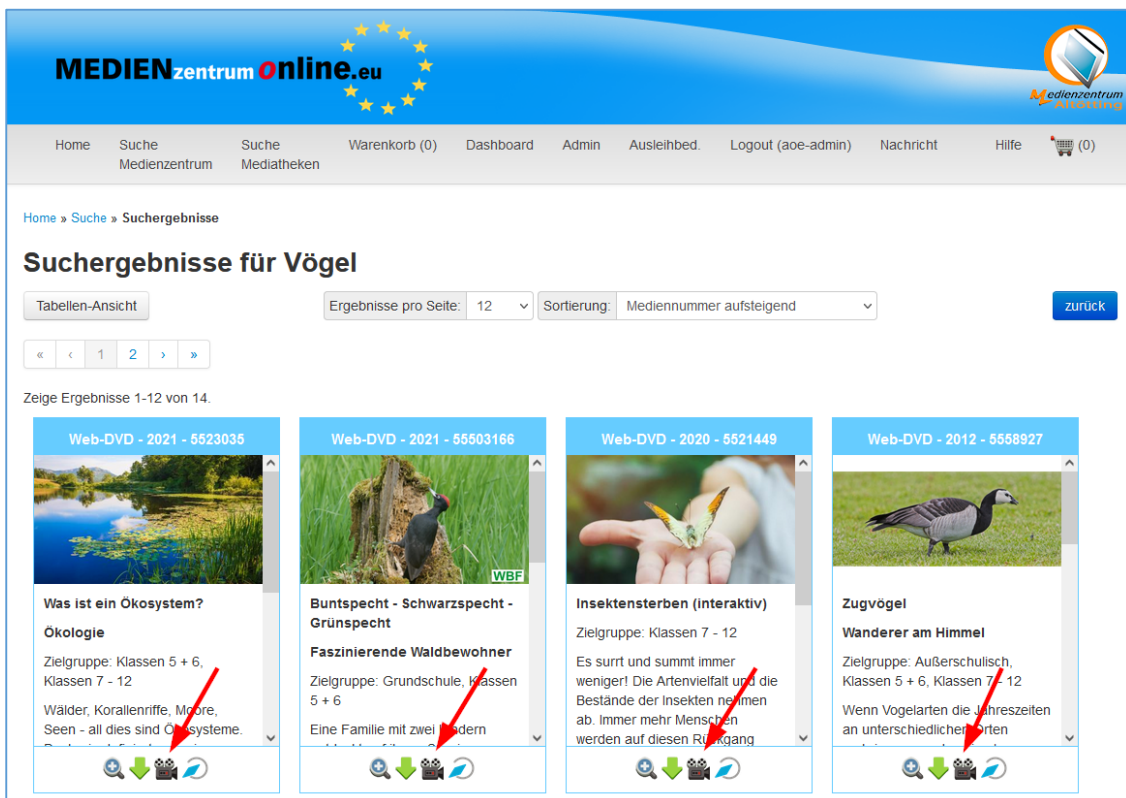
MEDIENzentrumonline.eu

Medienzentrum Altötting

Home Suche Medienzentrum Suche Mediatheken Warenkorb (0) Dashboard Admin Ausleihbed. Logout (aoe-admin) Nachricht Hilfe (0)

Home » Suche » Suchergebnisse

Suchergebnisse für Vögel

Tabellen-Ansicht Ergebnisse pro Seite: 12 Sortierung: Mediennummer aufsteigend zurück

« ‹ 1 2 › »

Zeige Ergebnisse 1-12 von 14.

Web-DVD - 2021 - 5523035

Was ist ein Ökosystem?

Ökologie

Zielgruppe: Klassen 5 + 6, Klassen 7 - 12

Wälder, Korallenriffe, Moore, Seen - all dies sind Ökosysteme. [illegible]

Web-DVD - 2021 - 55503166

WBF

Buntspecht - Schwarzspecht - Grünspecht

Faszinierende Waldbewohner

Zielgruppe: Grundschule, Klassen 5 + 6

Eine Familie mit zwei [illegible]

Web-DVD - 2020 - 5521449

Insektensterben (interaktiv)

Zielgruppe: Klassen 7 - 12

Es surrt und summt immer weniger! Die Artenvielfalt und die Bestände der Insekten nehmen ab. Immer mehr Menschen werden auf diesen Rückgang

Web-DVD - 2012 - 5558927

Zugvögel

Wanderer am Himmel

Zielgruppe: Außerschulisch, Klassen 5 + 6, Klassen 7 - 12

Wenn Vogelarten die Jahreszeiten an unterschiedlichen Orten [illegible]